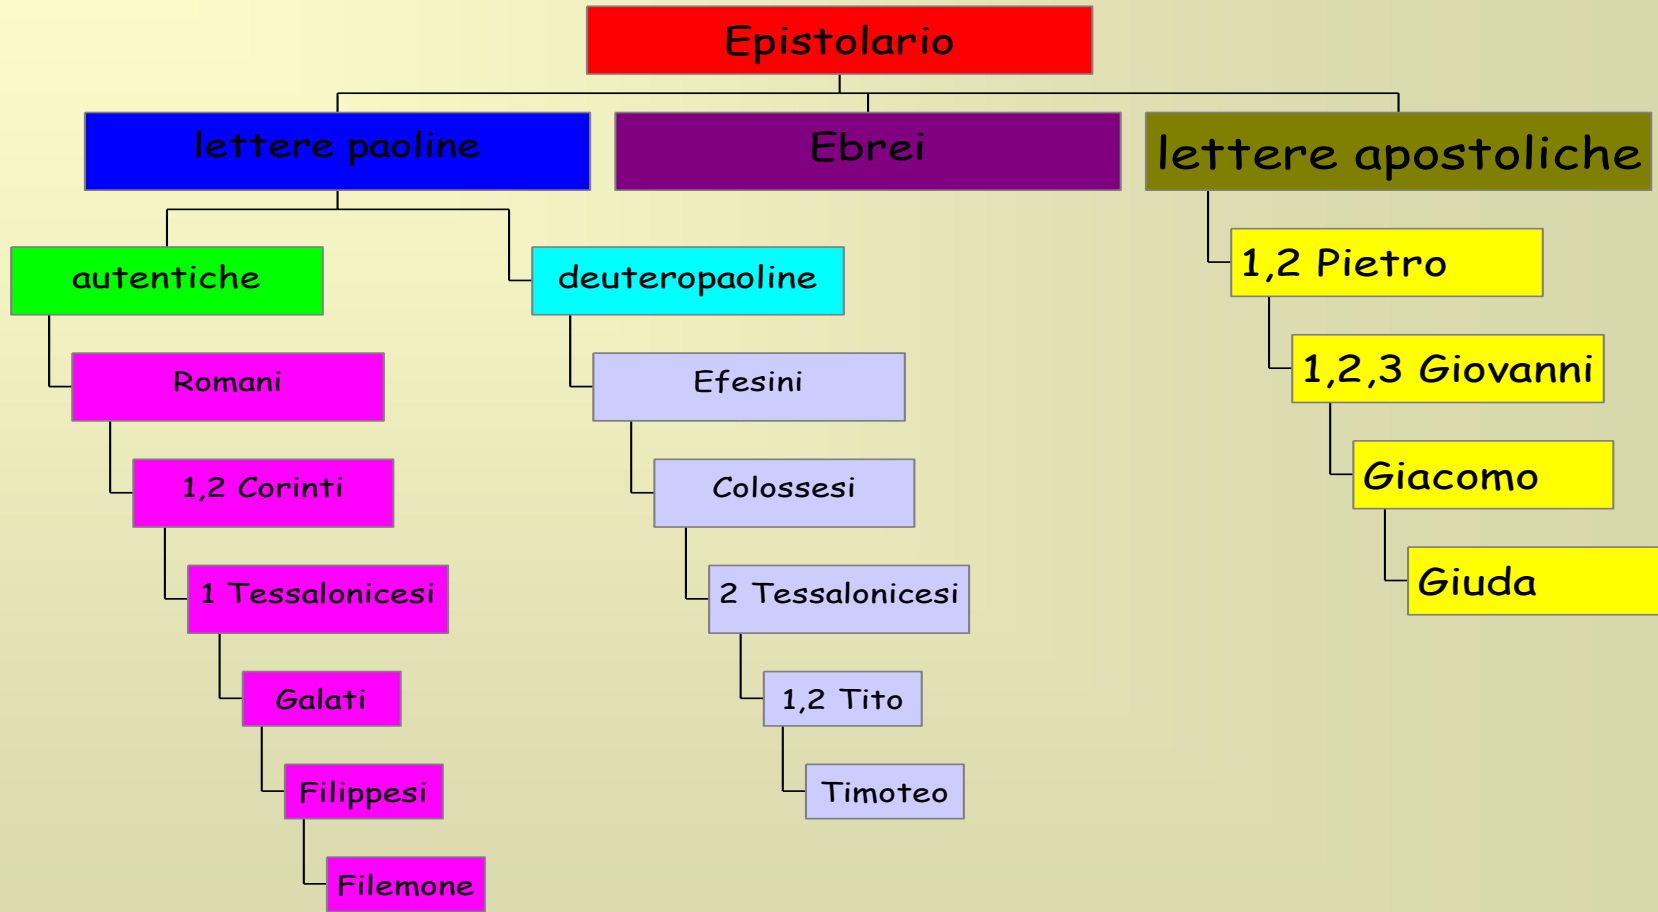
Epistolario

lettere paoline

Ebrei

lettere apostoliche

autentiche

deuteropaoline

Romani

1,2 Corinti

1 Tessalonicesi

Galati

Filippesi

Filemone

Efesini

Colossesi

2 Tessalonicesi

1,2 Tito

Timoteo

1,2 Pietro

1,2,3 Giovanni

Giacomo

Giuda